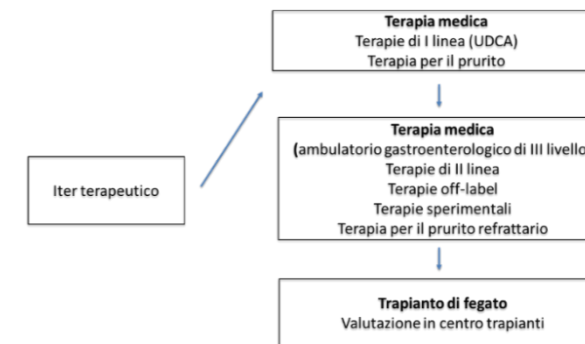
Terapia medica
Terapie di I linea (UDCA)
Terapia per il prurito

Iter terapeutico

Terapia medica
(ambulatorio gastroenterologico di III livello
Terapie di II linea
Terapie off-label
Terapie sperimentali
Terapia per il prurito refrattario

Trapianto di fegato
Valutazione in centro trapianti